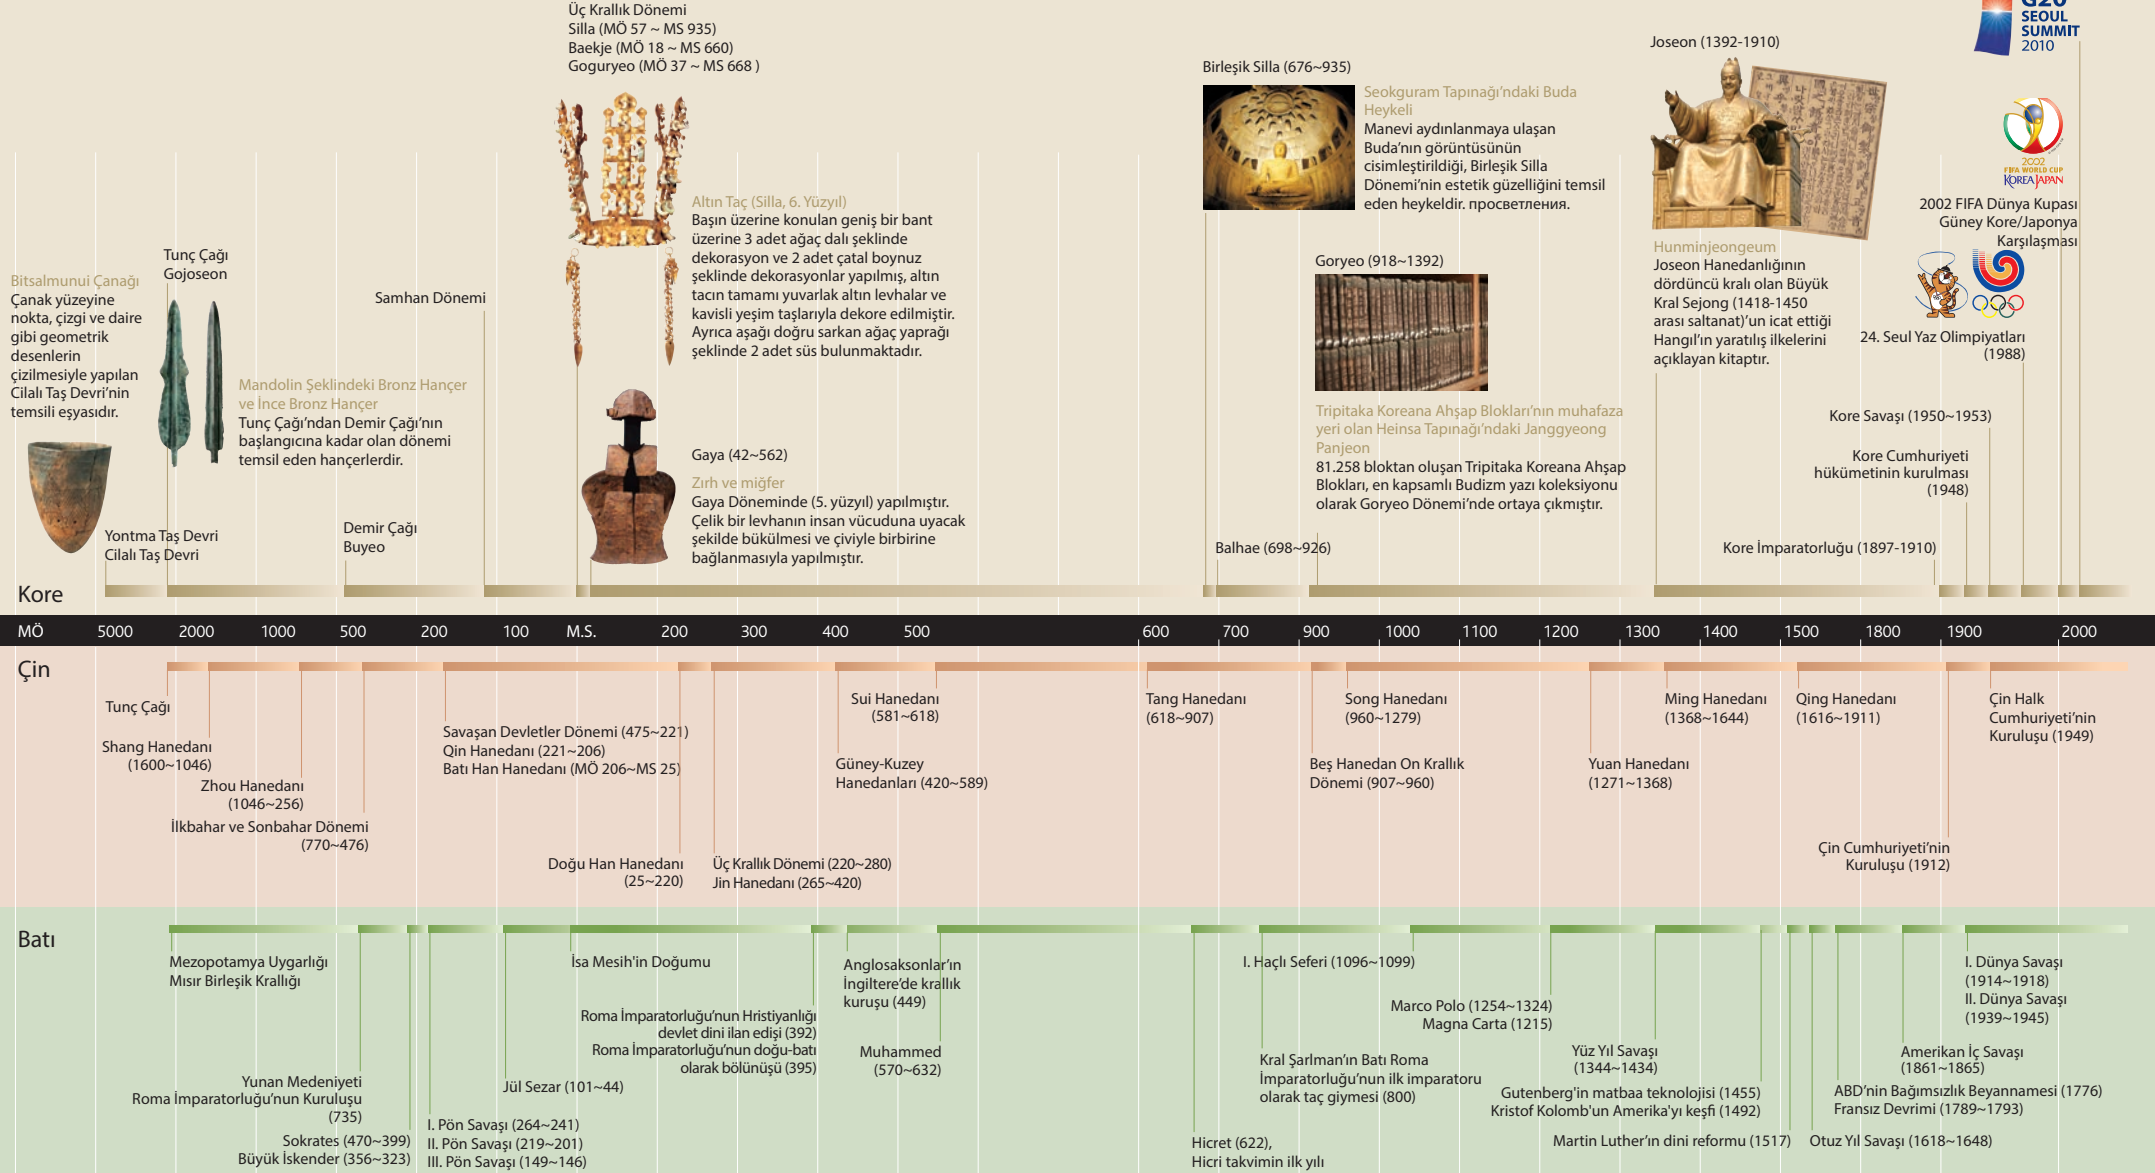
Üç Krallık Dönemi
Silla (MÖ 57 ~ MS 935)
Baekje (MÖ 18 ~ MS 660)
Goguryeo (MÖ 37 ~ MS 668 )

G20 SEOUL SUMMIT 2010

Joseon (1392-1910)

Birleşik Silla (676~935)

Seokguram Tapınağı'ndaki Buda Heykeli
Manevi aydınlanmaya ulaşan Buda'nın görüntüsünün cisimleştirildiği, Birleşik Silla Dönemi'nin estetik güzelliğini temsil eden heykeldir. просветления.

2002 FIFA WORLD CUP KOREA JAPAN

2002 FIFA Dünya Kupası Güney Kore/Japonya Karşılaşması

Altın Taç (Silla, 6. Yüzyıl)
Başın üzerine konulan geniş bir bant üzerine 3 adet ağaç dalı şeklinde dekorasyon ve 2 adet çatal boynuz şeklinde dekorasyonlar yapılmış, altın tacın tamamı yuvarlak altın levhalar ve kavisli yeşim taşlarıyla dekore edilmiştir. Ayrıca aşağı doğru sarkan ağaç yaprağı şeklinde 2 adet süs bulunmaktadır.

Tunç Çağı
Gojoseon

Bitsalmunui Çanağı
Çanak yüzeyine nokta, çizgi ve daire gibi geometrik desenlerin çizilmesiyle yapılan Cilalı Taş Devri'nin temsili eşyasıdır.

Samhan Dönemi

Goryeo (918~1392)

Hunminjeongeum
Joseon Hanedanlığının dördüncü kralı olan Büyük Kral Sejong (1418-1450 arası saltanat)'un icat ettiği Hangıl'ın yaratılış ilkelerini açıklayan kitaptır.

24. Seul Yaz Olimpiyatları (1988)

Mandolin Şeklindeki Bronz Hançer ve İnce Bronz Hançer
Tunç Çağı'ndan Demir Çağı'nın başlangıcına kadar olan dönemi temsil eden hançerlerdir.

Tripitaka Koreana Ahşap Blokları'nın muhafaza yeri olan Heinsa Tapınağı'ndaki Janggyeong Panjeon
81.258 bloktan oluşan Tripitaka Koreana Ahşap Blokları, en kapsamlı Budizm yazı koleksiyonu olarak Goryeo Dönemi'nde ortaya çıkmıştır.

Kore Savaşı (1950~1953)

Gaya (42~562)
Zırh ve miğfer
Gaya Döneminde (5. yüzyıl) yapılmıştır. Çelik bir levhanın insan vücuduna uyacak şekilde bükülmesi ve çiviyle birbirine bağlanmasıyla yapılmıştır.

Kore Cumhuriyeti hükümetinin kurulması (1948)

Yontma Taş Devri
Cilalı Taş Devri

Demir Çağı
Buyeo

Balhae (698~926)

Kore İmparatorluğu (1897-1910)

Kore

MÖ 5000 2000 1000 500 200 100 M.S. 200 300 400 500 600 700 900 1000 1100 1200 1300 1400 1500 1800 1900 2000

Çin

Tunç Çağı

Shang Hanedanı (1600~1046)

Zhou Hanedanı (1046~256)

İlkbahar ve Sonbahar Dönemi (770~476)

Savaşan Devletler Dönemi (475~221)
Qin Hanedanı (221~206)
Batı Han Hanedanı (MÖ 206~MS 25)

Doğu Han Hanedanı (25~220)

Üç Krallık Dönemi (220~280)
Jin Hanedanı (265~420)

Sui Hanedanı (581~618)

Güney-Kuzey Hanedanları (420~589)

Tang Hanedanı (618~907)

Song Hanedanı (960~1279)

Beş Hanedan On Krallık Dönemi (907~960)

Yuan Hanedanı (1271~1368)

Ming Hanedanı (1368~1644)

Qing Hanedanı (1616~1911)

Çin Cumhuriyeti'nin Kuruluşu (1912)

Çin Halk Cumhuriyeti'nin Kuruluşu (1949)

Batı

Mezopotamya Uygarlığı
Mısır Birleşik Krallığı

Yunan Medeniyeti
Roma İmparatorluğu'nun Kuruluşu (735)

Sokrates (470~399)
Büyük İskender (356~323)

I. Pön Savaşı (264~241)
II. Pön Savaşı (219~201)
III. Pön Savaşı (149~146)

Jül Sezar (101~44)

İsa Mesih'in Doğumu

Roma İmparatorluğu'nun Hristiyanlığı devlet dini ilan edişi (392)
Roma İmparatorluğu'nun doğu-batı olarak bölünüşü (395)

Anglosaksonlar'ın İngiltere'de krallık kuruşu (449)

Muhammed (570~632)

Hicret (622),
Hicri takvimin ilk yılı

I. Haçlı Seferi (1096~1099)

Kral Şarlman'ın Batı Roma İmparatorluğu'nun ilk imparatoru olarak taç giymesi (800)

Marco Polo (1254~1324)
Magna Carta (1215)

Yüz Yıl Savaşı (1344~1434)

Gutenberg'in matbaa teknolojisi (1455)
Kristof Kolomb'un Amerika'yı keşfi (1492)

Martin Luther'ın dini reformu (1517)

Otuz Yıl Savaşı (1618~1648)

ABD'nin Bağımsızlık Beyannamesi (1776)
Fransız Devrimi (1789~1793)

Amerikan İç Savaşı (1861~1865)

I. Dünya Savaşı (1914~1918)
II. Dünya Savaşı (1939~1945)